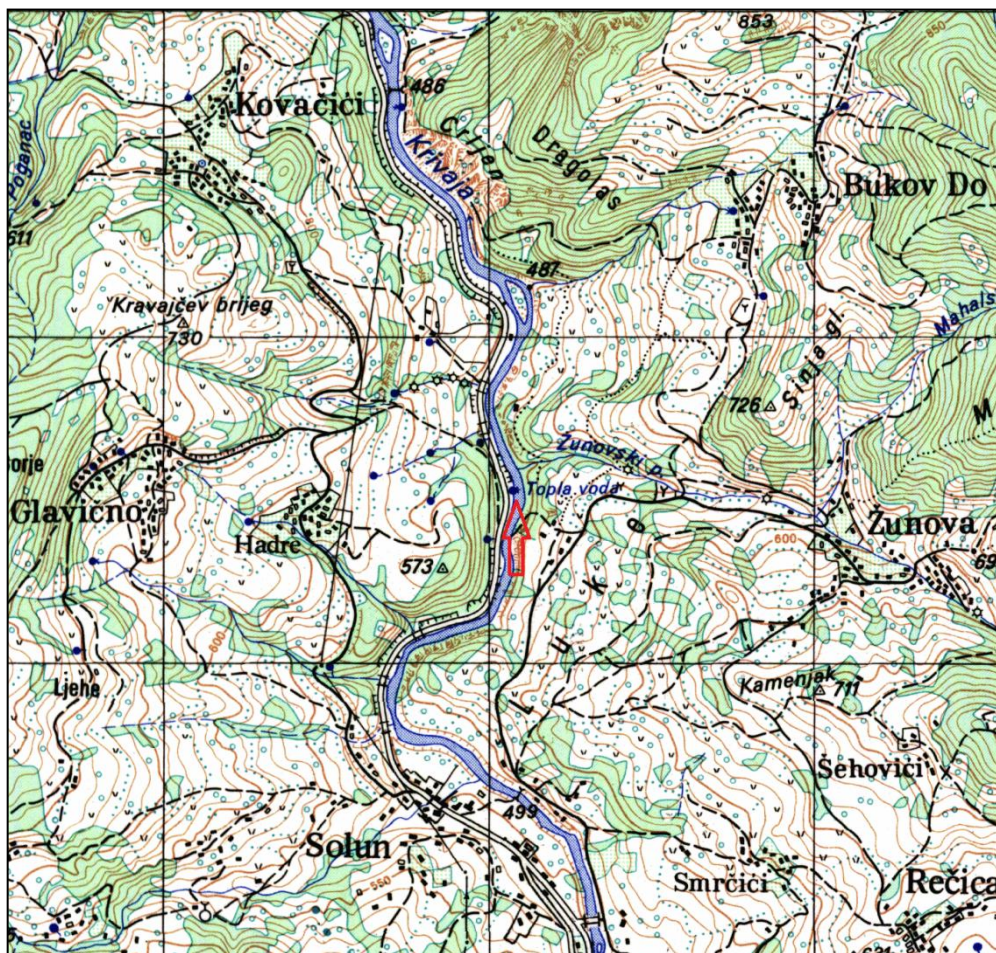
853
850
Kovačići
486
Crijen
Krivaja
Dragolas
Bukov Do
Poganac
511
487
Kravajčev brijeg
730
Sinja gl.
Mahals
726
M
Žunovski p.
Topla voda
Glavično
orje
Hadre
573
Žunova
600
69
Luke
600
Ljehe
Kamenjak
711
Šehovići
499
Solun
Smrčići
Rečica
550
631